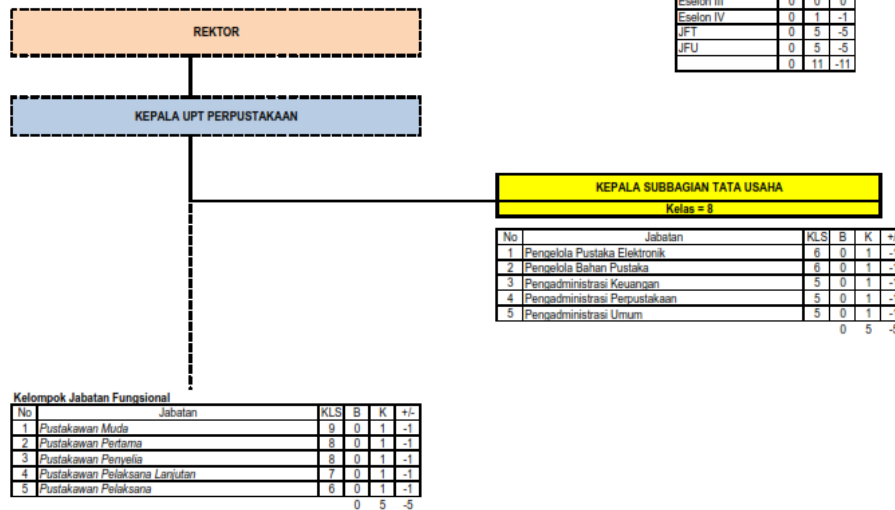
| Eselon III | 0 | 0 | 0 |
|---|---|---|---|
| Eselon IV | 0 | 1 | -1 |
| JFT | 0 | 5 | -5 |
| JFU | 0 | 5 | -5 |
| | 0 | 11 | -11 |

REKTOR

KEPALA UPT PERPUSTAKAAN

KEPALA SUBBAGIAN TATA USAHA

Kelas = 8

| No | Jabatan | KLS | B | K | +/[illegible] |
|---|---|---|---|---|---|
| 1 | Pengelola Pustaka Elektronik | 6 | 0 | 1 | -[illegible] |
| 2 | Pengelola Bahan Pustaka | 6 | 0 | 1 | -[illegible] |
| 3 | Pengadministrasi Keuangan | 5 | 0 | 1 | -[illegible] |
| 4 | Pengadministrasi Perpustakaan | 5 | 0 | 1 | -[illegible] |
| 5 | Pengadministrasi Umum | 5 | 0 | 1 | -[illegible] |
| | | | 0 | 5 | -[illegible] |

Kelompok Jabatan Fungsional

| No | Jabatan | KLS | B | K | +/- |
|---|---|---|---|---|---|
| 1 | Pustakawan Muda | 9 | 0 | 1 | -1 |
| 2 | Pustakawan Pertama | 8 | 0 | 1 | -1 |
| 3 | Pustakawan Penyelia | 8 | 0 | 1 | -1 |
| 4 | Pustakawan Pelaksana Lanjutan | 7 | 0 | 1 | -1 |
| 5 | Pustakawan Pelaksana | 6 | 0 | 1 | -1 |
| | | | 0 | 5 | -5 |